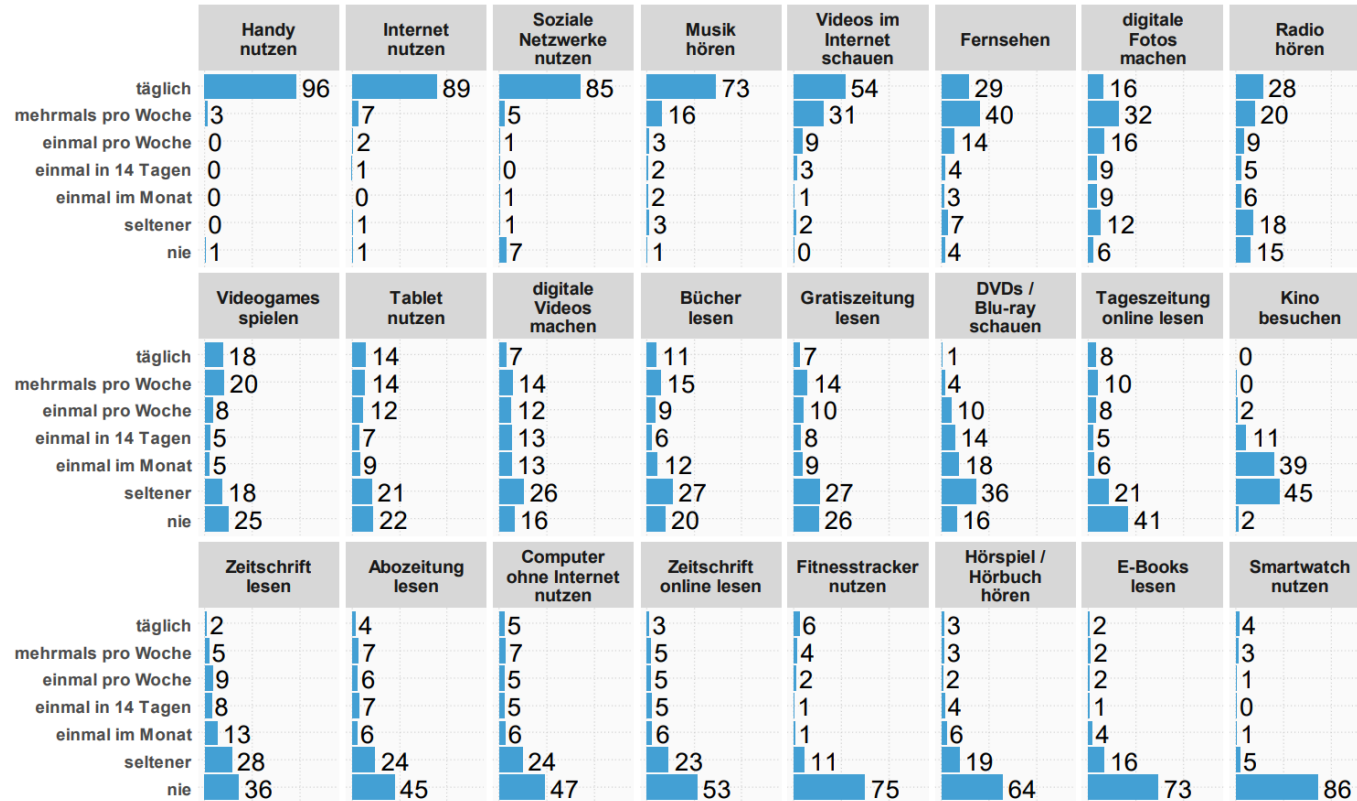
| | Handy nutzen | Internet nutzen | Soziale Netzwerke nutzen | Musik hören | Videos im Internet schauen | Fernsehen | digitale Fotos machen | Radio hören |
|---|---|---|---|---|---|---|---|---|
| täglich | 96 | 89 | 85 | 73 | 54 | 29 | 16 | 28 |
| mehrmals pro Woche | 3 | 7 | 5 | 16 | 31 | 40 | 32 | 20 |
| einmal pro Woche | 0 | 2 | 1 | 3 | 9 | 14 | 16 | 9 |
| einmal in 14 Tagen | 0 | 1 | 0 | 2 | 3 | 4 | 9 | 5 |
| einmal im Monat | 0 | 0 | 1 | 2 | 1 | 3 | 9 | 6 |
| seltener | 0 | 1 | 1 | 3 | 2 | 7 | 12 | 18 |
| nie | 1 | 1 | 7 | 1 | 0 | 4 | 6 | 15 |

| | Videogames spielen | Tablet nutzen | digitale Videos machen | Bücher lesen | Gratiszeitung lesen | DVDs / Blu-ray schauen | Tageszeitung online lesen | Kino besuchen |
|---|---|---|---|---|---|---|---|---|
| täglich | 18 | 14 | 7 | 11 | 7 | 1 | 8 | 0 |
| mehrmals pro Woche | 20 | 14 | 14 | 15 | 14 | 4 | 10 | 0 |
| einmal pro Woche | 8 | 12 | 12 | 9 | 10 | 10 | 8 | 2 |
| einmal in 14 Tagen | 5 | 7 | 13 | 6 | 8 | 14 | 5 | 11 |
| einmal im Monat | 5 | 9 | 13 | 12 | 9 | 18 | 6 | 39 |
| seltener | 18 | 21 | 26 | 27 | 27 | 36 | 21 | 45 |
| nie | 25 | 22 | 16 | 20 | 26 | 16 | 41 | 2 |

| | Zeitschrift lesen | Abozeitung lesen | Computer ohne Internet nutzen | Zeitschrift online lesen | Fitnesstracker nutzen | Hörspiel / Hörbuch hören | E-Books lesen | Smartwatch nutzen |
|---|---|---|---|---|---|---|---|---|
| täglich | 2 | 4 | 5 | 3 | 6 | 3 | 2 | 4 |
| mehrmals pro Woche | 5 | 7 | 7 | 5 | 4 | 3 | 2 | 3 |
| einmal pro Woche | 9 | 6 | 5 | 5 | 2 | 2 | 2 | 1 |
| einmal in 14 Tagen | 8 | 7 | 5 | 5 | 1 | 4 | 1 | 0 |
| einmal im Monat | 13 | 6 | 6 | 6 | 1 | 6 | 4 | 1 |
| seltener | 28 | 24 | 24 | 23 | 11 | 19 | 16 | 5 |
| nie | 36 | 45 | 47 | 53 | 75 | 64 | 73 | 86 |